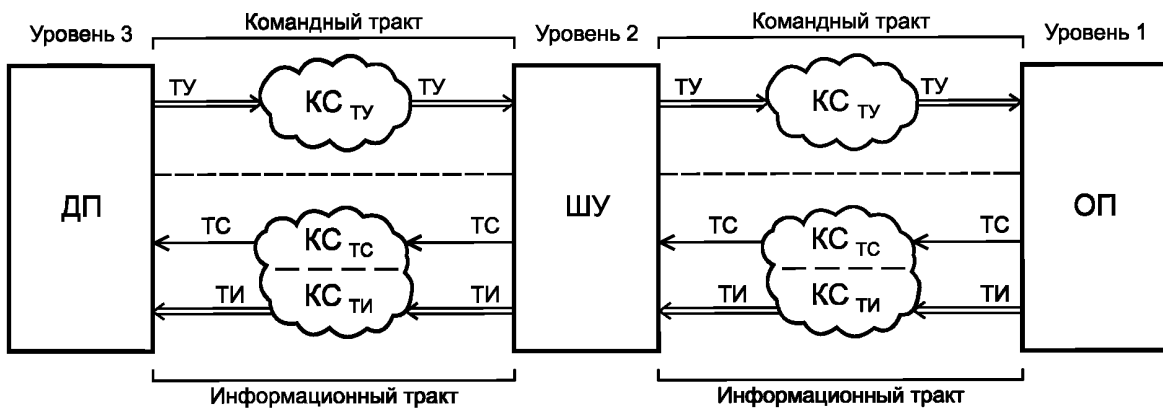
Уровень 3
Командный тракт
Уровень 2
Командный тракт
Уровень 1

ТУ
$КС_{ТУ}$
ТУ
ТУ
$КС_{ТУ}$
ТУ

ДП
ШУ
ОП

ТС
$КС_{ТС}$
ТС
ТС
$КС_{ТС}$
ТС

ТИ
$КС_{ТИ}$
ТИ
ТИ
$КС_{ТИ}$
ТИ

Информационный тракт
Информационный тракт